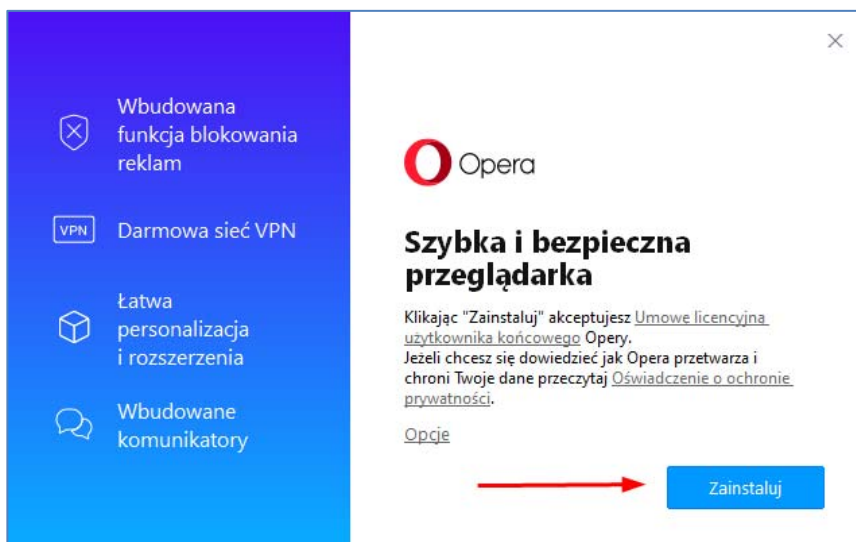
Wbudowana funkcja blokowania reklam

VPN

Darmowa sieć VPN

Łatwa personalizacja i rozszerzenia

Wbudowane komunikatory

×

Opera

Szybka i bezpieczna przeglądarka

Klikając "Zainstaluj" akceptujesz Umowe licencyjna użytkownika końcowego Opery.
Jeżeli chcesz się dowiedzieć jak Opera przetwarza i chroni Twoje dane przeczytaj Oświadczenie o ochronie prywatności.

Opcje

Zainstaluj